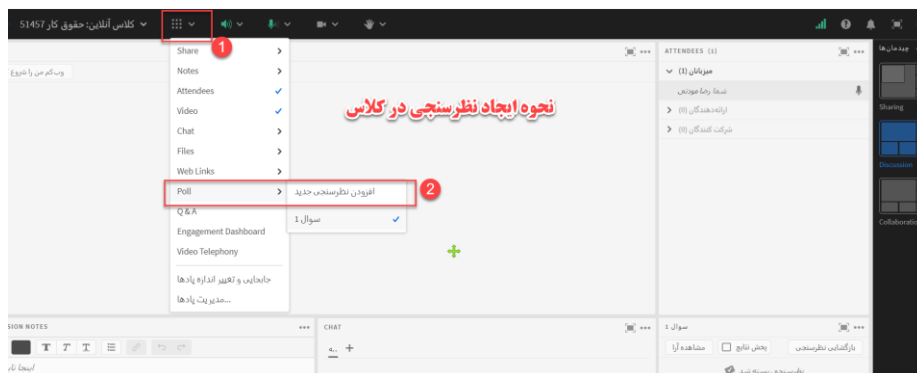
کلاس آنلاین: حقوق کار 51457

1

Share
Notes
Attendees
Video
Chat
Files
Web Links
Poll
Q & A
Engagement Dashboard
Video Telephony
جابجایی و تغییر اندازه پادها
...مدیریت پادها

2

افزودن نظرسنجی جدید
سوال 1

نحوه ایجاد نظرسنجی در کلاس

وب کم من را شروع

ATTENDEES (1)
میزبانان (1)
شما: رضا موذنی
ارائه‌دهندگان (0)
شرکت کنندگان (0)

چیدمان‌ها
Sharing
Discussion
Collaboration

SION NOTES
اینجا تا

CHAT

سوال 1
بازگشایی نظرسنجی
پخش نتایج
مشاهده آرا